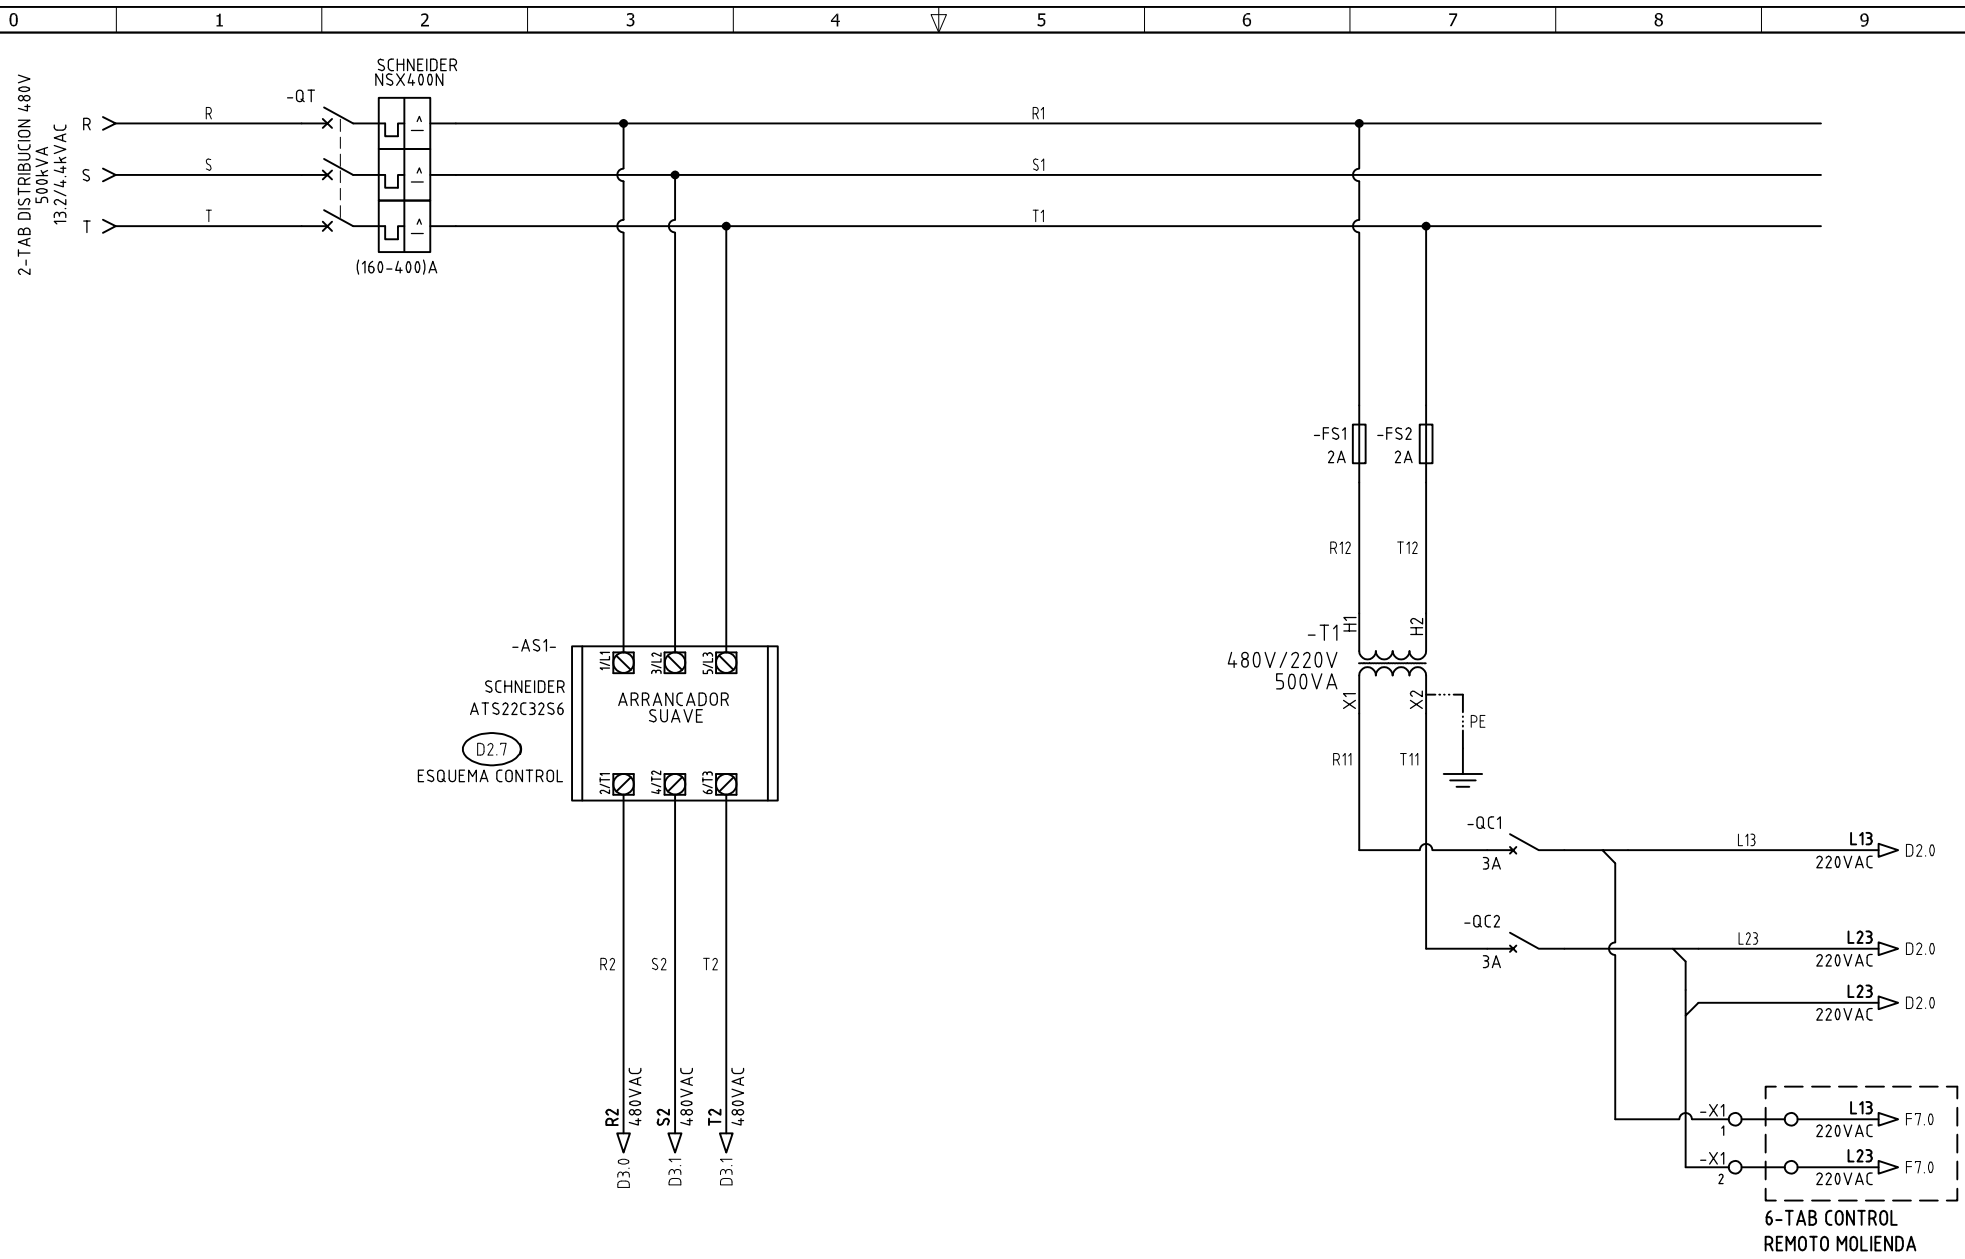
0 1 2 3 4 5 6 7 8 9

2-TAB DISTRIBUCION 480V
500kVA
13.2/4.4kVAC

R
S
T

R
S
T

-QT

SCHNEIDER
NSX400N

(160-400)A

R1
S1
T1

-FS1
2A
-FS2
2A

R12
T12

-T1
H1
H2
480V/220V
500VA
X1
X2
PE

R11
T11

-AS1-
SCHNEIDER
ATS22C32S6
D2.7
ESQUEMA CONTROL

1/L1
3/L2
5/L3
ARRANCADOR
SUAVE
2/T1
4/T2
6/T3

R2
S2
T2

R2 480VAC D3.0
S2 480VAC D3.1
T2 480VAC D3.1

-QC1
3A
L13
L13
220VAC
D2.0

-QC2
3A
L23
L23
220VAC
D2.0

L23
220VAC
D2.0

-X1
1
L13
220VAC
F7.0

-X1
2
L23
220VAC
F7.0

6-TAB CONTROL
REMOTO MOLIENDA